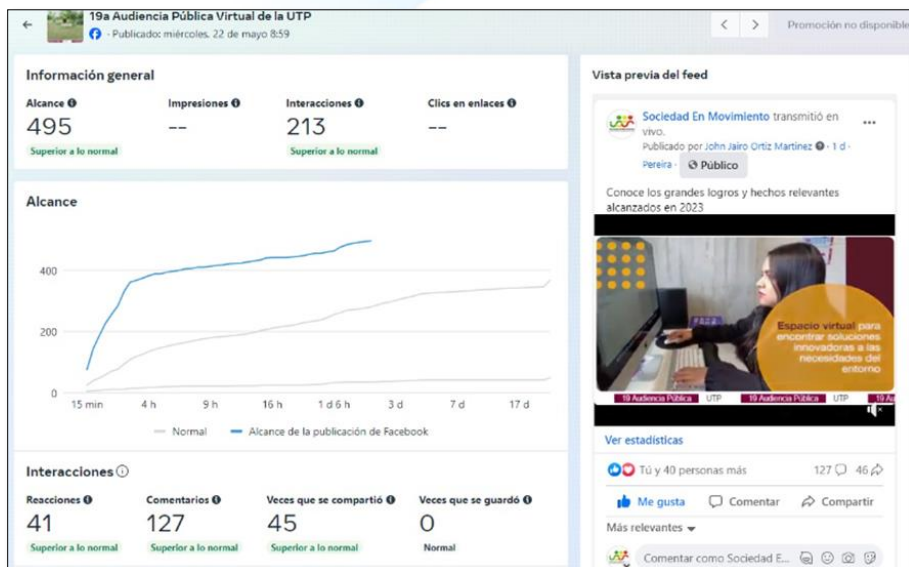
19a Audiencia Pública Virtual de la UTP
· Publicado: miércoles, 22 de mayo 8:59

Promoción no disponible

Información general

Alcance
495
Superior a lo normal

Impresiones
--

Interacciones
213
Superior a lo normal

Clics en enlaces
--

Alcance

400
200
0

15 min 4 h 9 h 16 h 1 d 6 h 3 d 7 d 17 d

Normal Alcance de la publicación de Facebook

Interacciones

Reacciones
41
Superior a lo normal

Comentarios
127
Superior a lo normal

Veces que se compartió
45
Superior a lo normal

Veces que se guardó
0
Normal

Vista previa del feed

Sociedad En Movimiento transmitió en vivo.
Publicado por John Jairo Ortiz Martinez · 1 d · Pereira · Público

Conoce los grandes logros y hechos relevantes alcanzados en 2023

Espacio virtual para encontrar soluciones innovadoras a las necesidades del entorno

19 Audiencia Pública UTP 19 Audiencia Pública UTP 19 Au

Ver estadísticas

Tú y 40 personas más 127 46

Me gusta Comentar Compartir

Más relevantes

Comentar como Sociedad E...